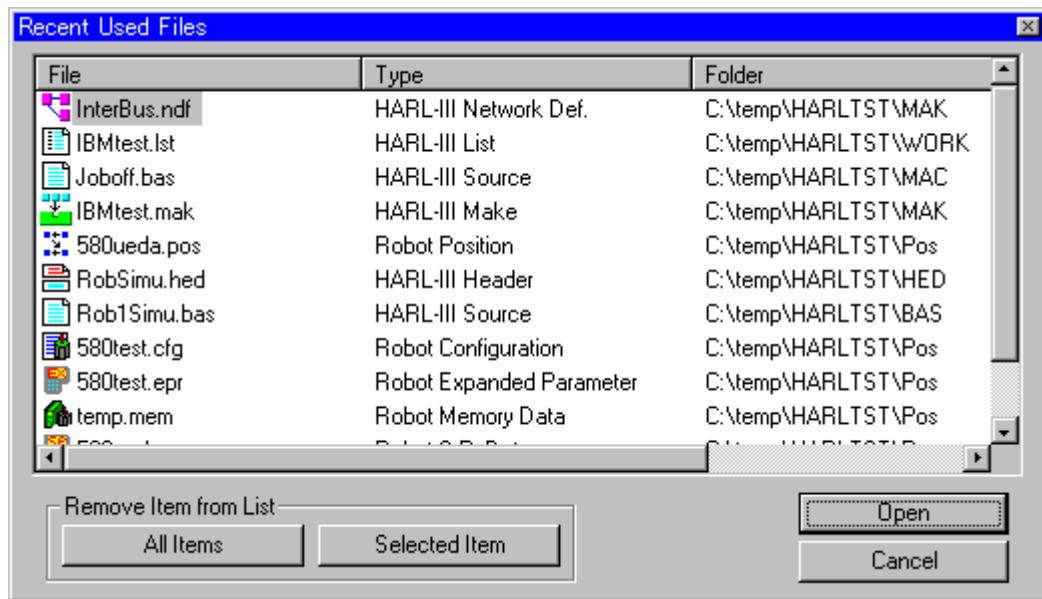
Recent Used Files

| File | Type | Folder |
|---|---|---|
| InterBus.ndf | HARL-III Network Def. | C:\temp\HARLTST\MAK |
| IBMtest.lst | HARL-III List | C:\temp\HARLTST\WORK |
| Joboff.bas | HARL-III Source | C:\temp\HARLTST\MAC |
| IBMtest.mak | HARL-III Make | C:\temp\HARLTST\MAK |
| 580ueda.pos | Robot Position | C:\temp\HARLTST\Pos |
| RobSimu.hed | HARL-III Header | C:\temp\HARLTST\HED |
| Rob1Simu.bas | HARL-III Source | C:\temp\HARLTST\BAS |
| 580test.cfg | Robot Configuration | C:\temp\HARLTST\Pos |
| 580test.epr | Robot Expanded Parameter | C:\temp\HARLTST\Pos |
| temp.mem | Robot Memory Data | C:\temp\HARLTST\Pos |
| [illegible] | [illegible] | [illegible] |

Remove Item from List
All Items
Selected Item
Open
Cancel